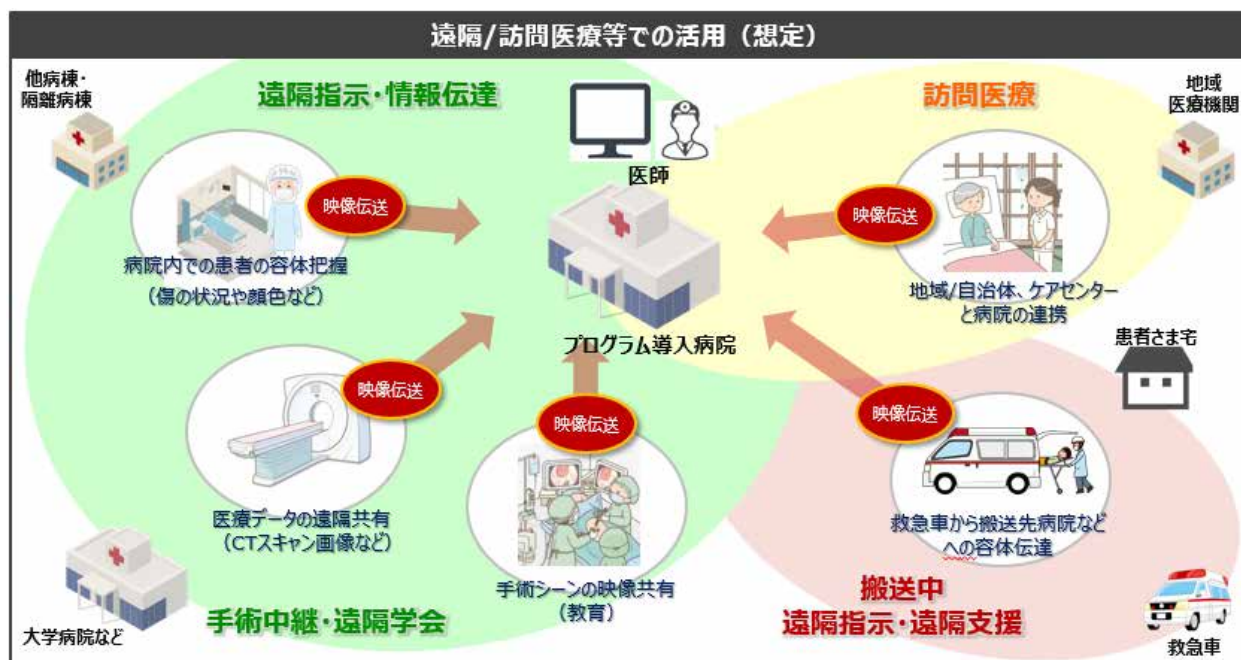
遠隔/訪問医療等での活用（想定）

他病棟・隔離病棟

遠隔指示・情報伝達

医師

訪問医療

地域医療機関

映像伝送

病院内での患者の容体把握（傷の状況や顔色など）

映像伝送

地域/自治体、ケアセンターと病院の連携

プログラム導入病院

患者さま宅

映像伝送

映像伝送

映像伝送

医療データの遠隔共有（CTスキャン画像など）

救急車から搬送先病院などへの容体伝達

手術シーンの映像共有（教育）

搬送中
遠隔指示・遠隔支援

手術中継・遠隔学会

大学病院など

救急車